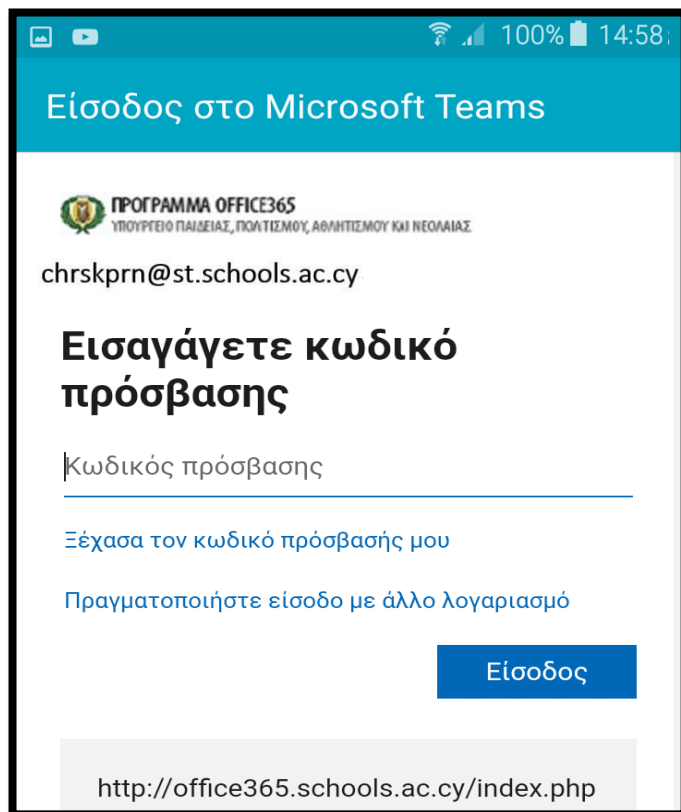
100% 14:58

Είσοδος στο Microsoft Teams

ΠΡΟΓΡΑΜΜΑ OFFICE365
ΥΠΟΥΡΓΕΙΟ ΠΑΙΔΕΙΑΣ, ΠΟΛΙΤΙΣΜΟΥ, ΑΘΛΗΤΙΣΜΟΥ ΚΑΙ ΝΕΟΛΑΙΑΣ

chrskprn@st.schools.ac.cy

Εισαγάγετε κωδικό πρόσβασης

Κωδικός πρόσβασης

Ξέχασα τον κωδικό πρόσβασής μου

Πραγματοποιήστε είσοδο με άλλο λογαριασμό

Είσοδος

http://office365.schools.ac.cy/index.php